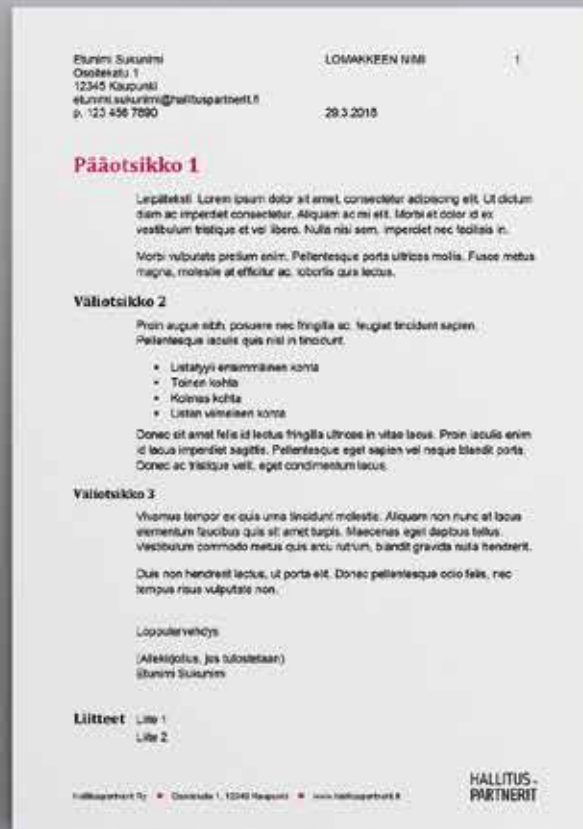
Etunimi Sukunimi
Osoitekatu 1
12345 Kaupunki
etunimi.sukunimi@hallituspartnerit.fi
p. 123 456 7890

LOMAKKEEN NIMI

1

29.3.2018

Pääotsikko 1

Leipäteksti. Lorem ipsum dolor sit amet, consectetur adipiscing elit. Ut dictum diam ac imperdiet consectetur. Aliquam ac mi elit. Morbi et dolor id ex vestibulum tristique et vel libero. Nulla nisi sem, imperdiet nec facilisis in.

Morbi vulputate pretium enim. Pellentesque porta ultrices mollis. Fusce metus magna, molestie at efficitur ac, lobortis quis lectus.

Väliotsikko 2

Proin augue nibh, posuere nec fringilla ac, feugiat tincidunt sapien. Pellentesque iaculis quis nisl in tincidunt.

• Listatyyli ensimmäinen kohta
• Toinen kohta
• Kolmas kohta
• Listan viimeinen kohta

Donec sit amet felis id lectus fringilla ultrices in vitae lacus. Proin iaculis enim id lacus imperdiet sagittis. Pellentesque eget sapien vel neque blandit porta. Donec ac tristique velit, eget condimentum lacus.

Väliotsikko 3

Vivamus tempor ex quis urna tincidunt molestie. Aliquam non nunc et lacus elementum faucibus quis sit amet turpis. Maecenas eget dapibus tellus. Vestibulum commodo metus quis arcu rutrum, blandit gravida nulla hendrerit.

Duis non hendrerit lectus, ut porta elit. Donec pellentesque odio felis, nec tempus risus vulputate non.

Loppulervehdys

(Allekirjoitus, jos tulostetaan)
Etunimi Sukunimi

Liitteet Liite 1
Liite 2

Hallituspartnerit Oy • Osoitekatu 1, 12345 Kaupunki • www.hallituspartnerit.fi

HALLITUS-
PARTNERIT